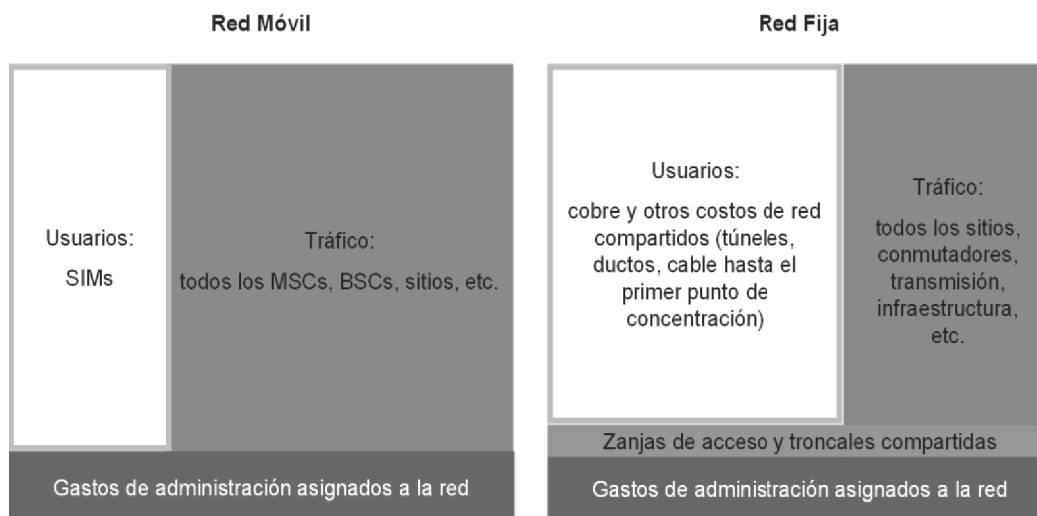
Red Móvil

Usuarios:

SIMs

Tráfico:

todos los MSCs, BSCs, sitios, etc.

Gastos de administración asignados a la red

Red Fija

Usuarios:

cobre y otros costos de red compartidos (túneles, ductos, cable hasta el primer punto de concentración)

Tráfico:

todos los sitios, conmutadores, transmisión, infraestructura, etc.

Zanjas de acceso y troncales compartidas

Gastos de administración asignados a la red